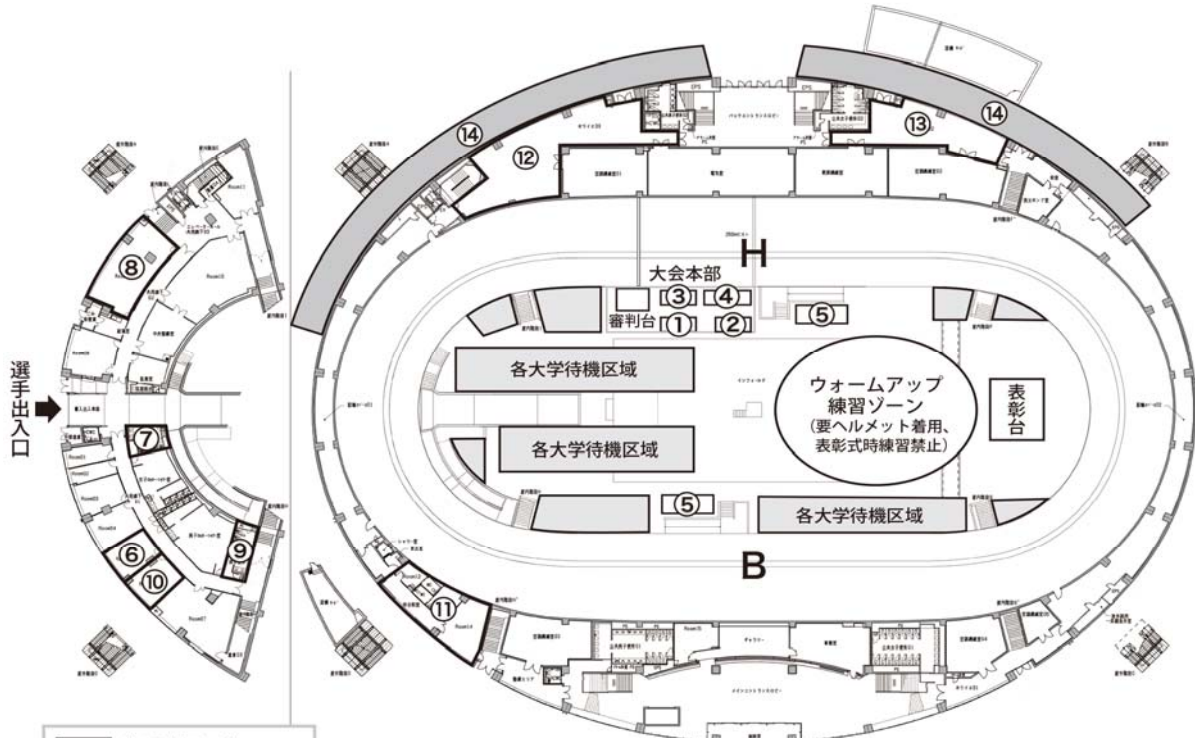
選手出入口

⑧

⑦

⑥

⑨

⑩

⑪

⑫

⑬

⑭

⑭

H

大会本部

③

④

審判台

①

②

⑤

各大学待機区域

ウォームアップ練習ゾーン
(要ヘルメット着用、表彰式時練習禁止)

表彰台

各大学待機区域

⑤

各大学待機区域

B